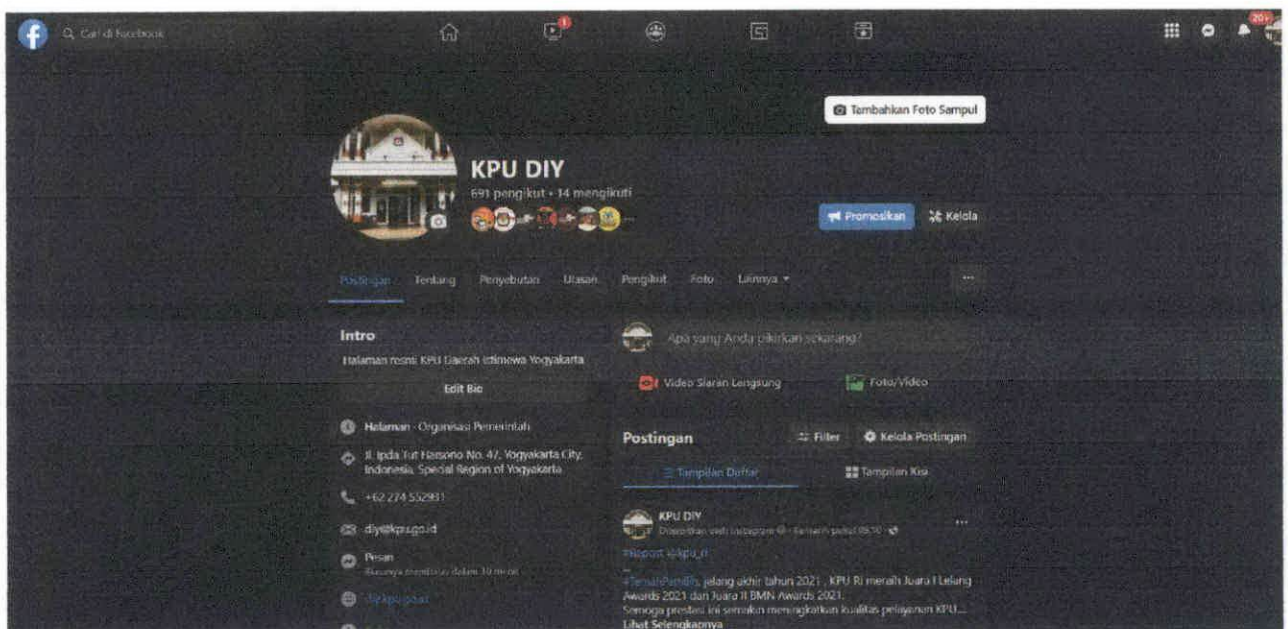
Cari di Facebook

20+

Tambahkan Foto Sampul

KPU DIY

691 pengikut • 14 mengikuti

Promosikan

Kelola

Postingan Tentang Penyebutan Ulasan Pengikut Foto Lainnya

...

Intro

Halaman resmi KPU Daerah Istimewa Yogyakarta

Edit Bio

Halaman · Organisasi Pemerintah

Jl. Ipda Tut Harsono No. 47, Yogyakarta City, Indonesia, Special Region of Yogyakarta

+62 274 552931

diy@kpu.go.id

Pesan

Biasanya membalas dalam 10 menit

diy.kpu.go.id

Apa yang Anda pikirkan sekarang?

Video Siaran Langsung

Foto/Video

Postingan

Filter

Kelola Postingan

Tampilan Daftar

Tampilan Kisi

KPU DIY

Diposting oleh Instagram · Kemarin pukul 09.30

#Repost @kpu_ri

...

#TemanPemilih, jelang akhir tahun 2021 , KPU RI meraih Juara I Lelang Awards 2021 dan Juara II BMN Awards 2021.

Semoga prestasi ini semakin meningkatkan kualitas pelayanan KPU...

Lihat Selengkapnya